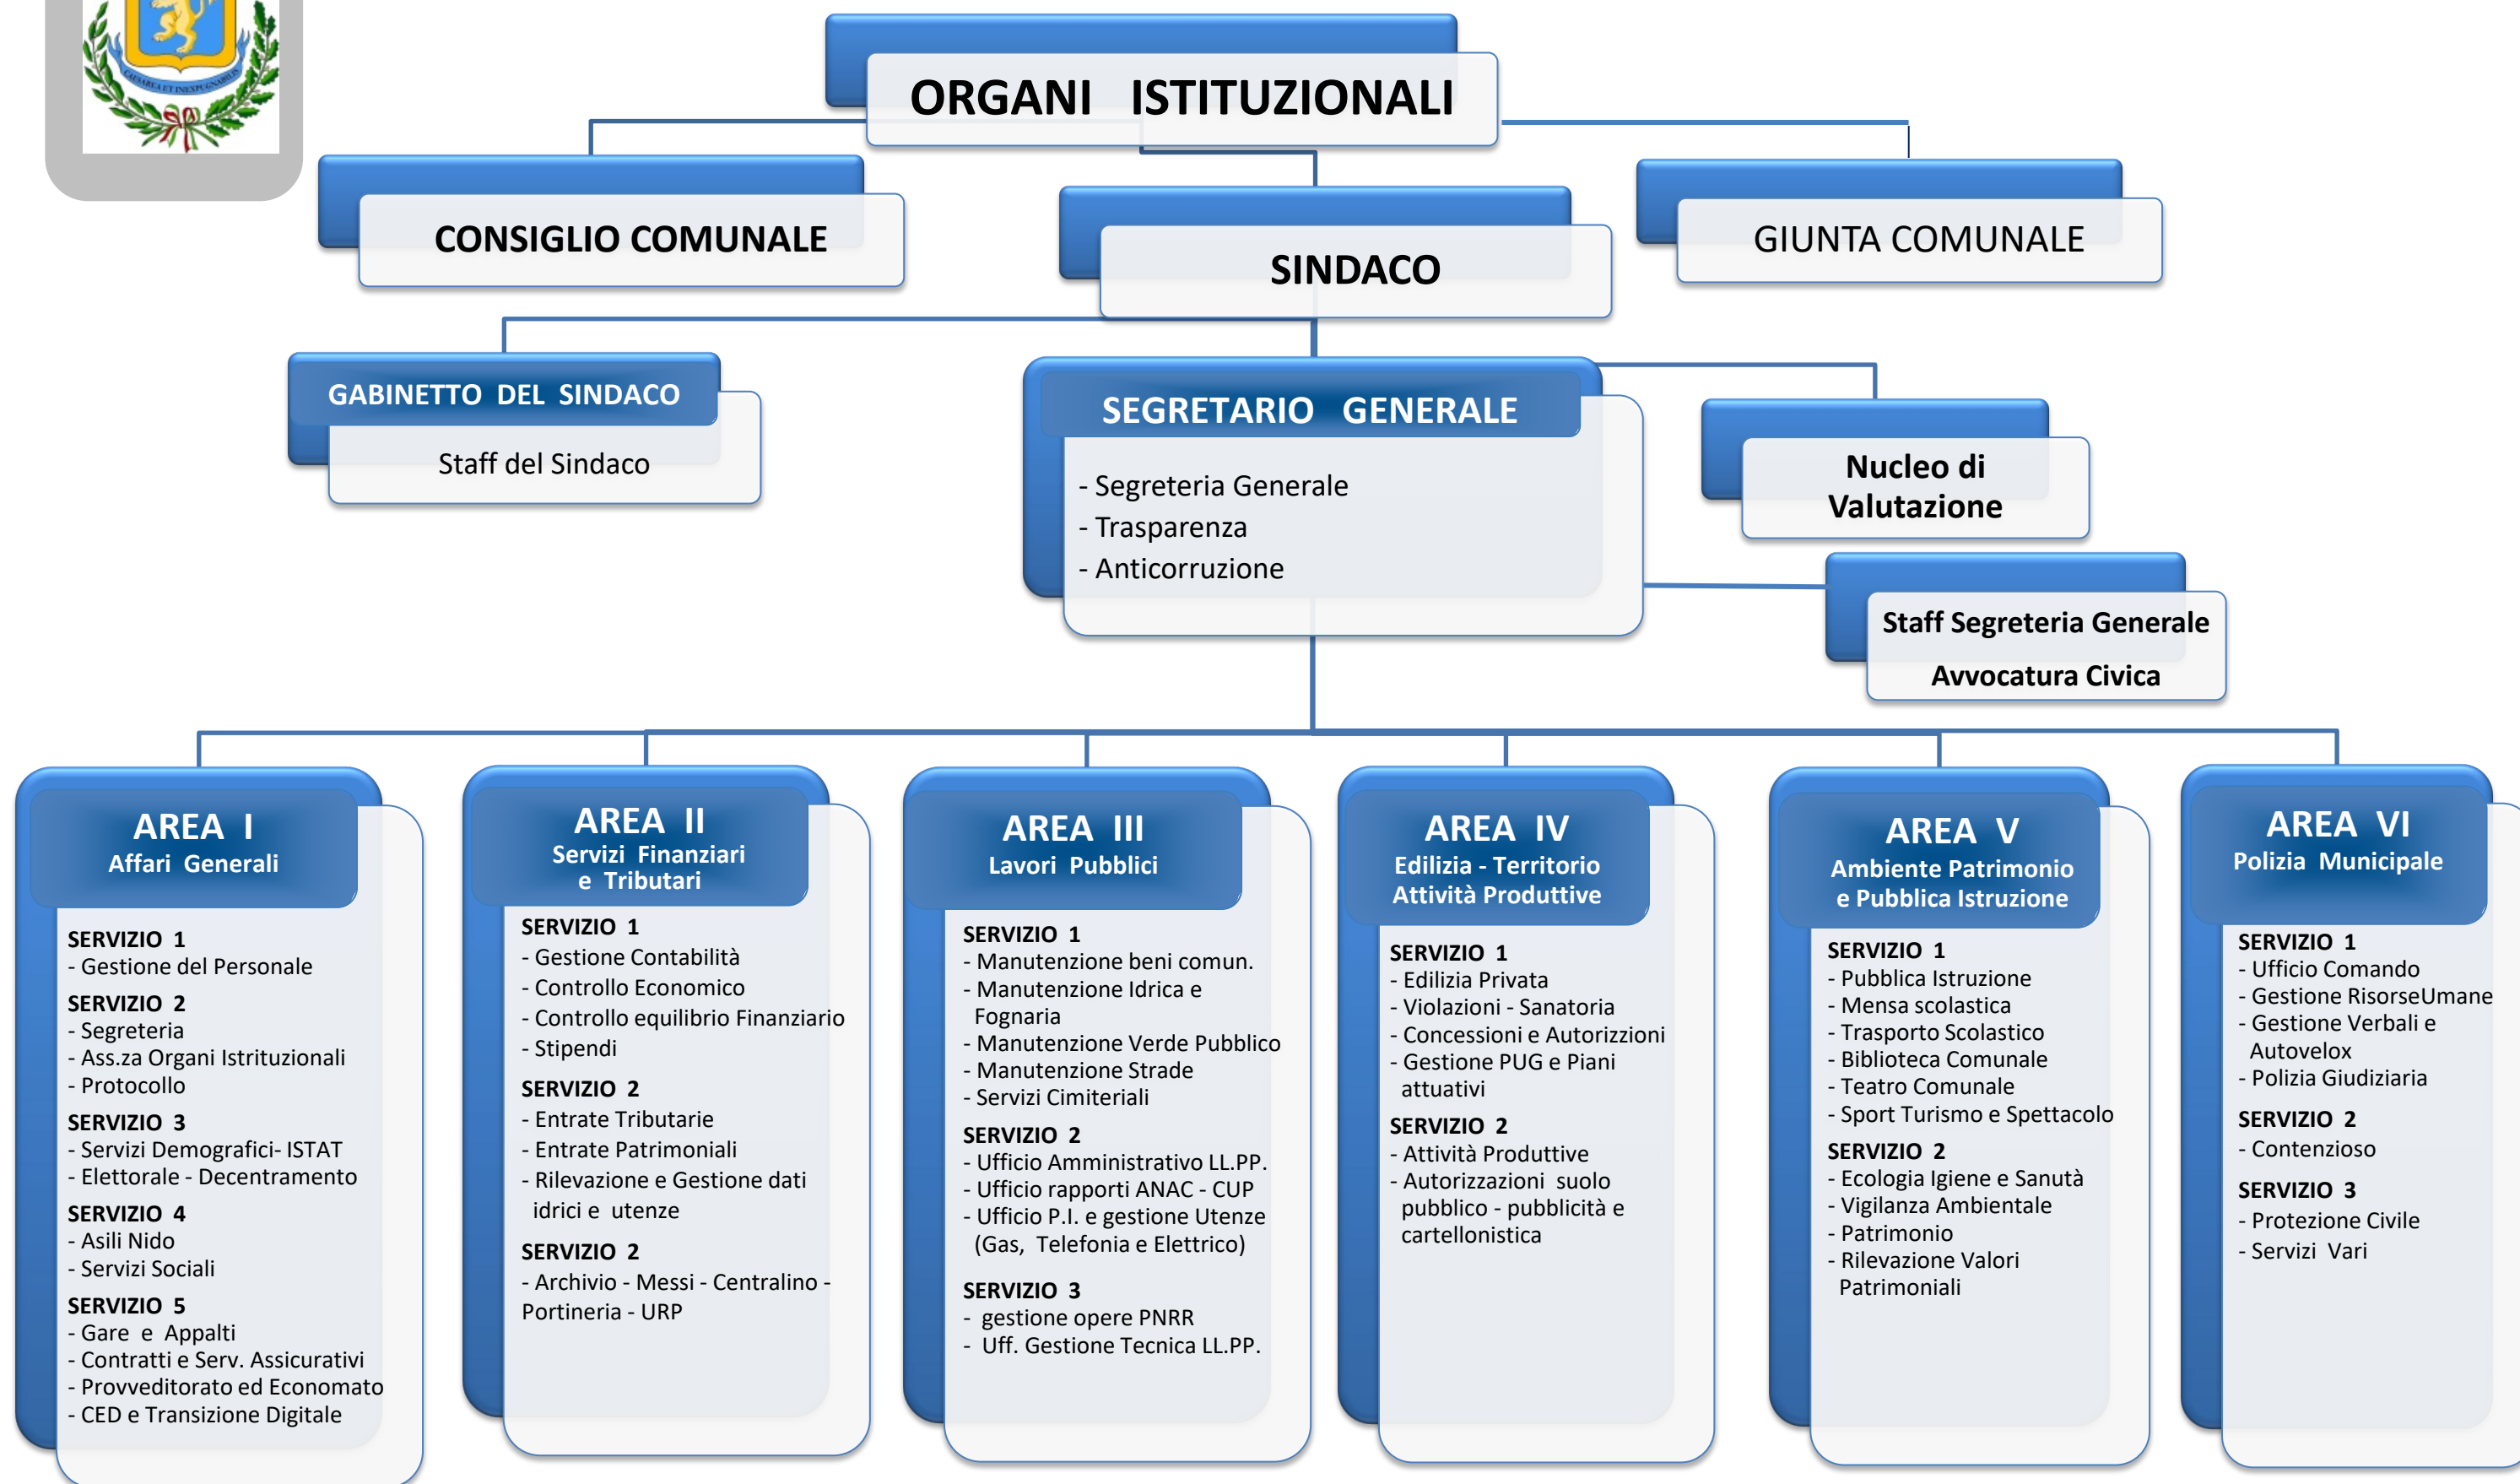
CAESAREA ET INEXPUGNABILIS

ORGANI ISTITUZIONALI

CONSIGLIO COMUNALE

SINDACO

GIUNTA COMUNALE

GABINETTO DEL SINDACO
Staff del Sindaco

SEGRETARIO GENERALE
- Segreteria Generale
- Trasparenza
- Anticorruzione

Nucleo di Valutazione

Staff Segreteria Generale
Avvocatura Civica

AREA I
Affari Generali
SERVIZIO 1
- Gestione del Personale
SERVIZIO 2
- Segreteria
- Ass.za Organi Istituzionali
- Protocollo
SERVIZIO 3
- Servizi Demografici- ISTAT
- Elettorale - Decentramento
SERVIZIO 4
- Asili Nido
- Servizi Sociali
SERVIZIO 5
- Gare e Appalti
- Contratti e Serv. Assicurativi
- Provveditorato ed Economato
- CED e Transizione Digitale

AREA II
Servizi Finanziari e Tributari
SERVIZIO 1
- Gestione Contabilità
- Controllo Economico
- Controllo equilibrio Finanziario
- Stipendi
SERVIZIO 2
- Entrate Tributarie
- Entrate Patrimoniali
- Rilevazione e Gestione dati idrici e utenze
SERVIZIO 2
- Archivio - Messi - Centralino - Portineria - URP

AREA III
Lavori Pubblici
SERVIZIO 1
- Manutenzione beni comun.
- Manutenzione Idrica e Fognaria
- Manutenzione Verde Pubblico
- Manutenzione Strade
- Servizi Cimiteriali
SERVIZIO 2
- Ufficio Amministrativo LL.PP.
- Ufficio rapporti ANAC - CUP
- Ufficio P.I. e gestione Utenze (Gas, Telefonia e Elettrico)
SERVIZIO 3
- gestione opere PNRR
- Uff. Gestione Tecnica LL.PP.

AREA IV
Edilizia - Territorio Attività Produttive
SERVIZIO 1
- Edilizia Privata
- Violazioni - Sanatoria
- Concessioni e Autorizzioni
- Gestione PUG e Piani attuativi
SERVIZIO 2
- Attività Produttive
- Autorizzazioni suolo pubblico - pubblicità e cartellonistica

AREA V
Ambiente Patrimonio e Pubblica Istruzione
SERVIZIO 1
- Pubblica Istruzione
- Mensa scolastica
- Trasporto Scolastico
- Biblioteca Comunale
- Teatro Comunale
- Sport Turismo e Spettacolo
SERVIZIO 2
- Ecologia Igiene e Sanutà
- Vigilanza Ambientale
- Patrimonio
- Rilevazione Valori Patrimoniali

AREA VI
Polizia Municipale
SERVIZIO 1
- Ufficio Comando
- Gestione RisorseUmane
- Gestione Verbali e Autovelox
- Polizia Giudiziaria
SERVIZIO 2
- Contenzioso
SERVIZIO 3
- Protezione Civile
- Servizi Vari